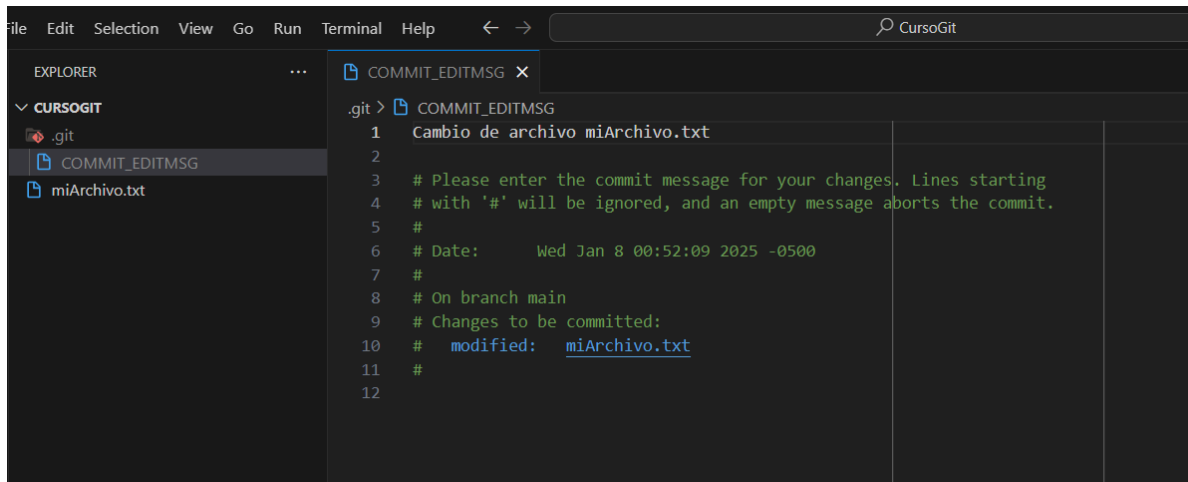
File Edit Selection View Go Run Terminal Help ← → CursoGit

EXPLORER ···
CURSOGIT
.git
COMMIT_EDITMSG
miArchivo.txt

COMMIT_EDITMSG ×
.git > COMMIT_EDITMSG

1 Cambio de archivo miArchivo.txt
2
3 # Please enter the commit message for your changes. Lines starting
4 # with '#' will be ignored, and an empty message aborts the commit.
5 #
6 # Date: Wed Jan 8 00:52:09 2025 -0500
7 #
8 # On branch main
9 # Changes to be committed:
10 # modified: miArchivo.txt
11 #
12